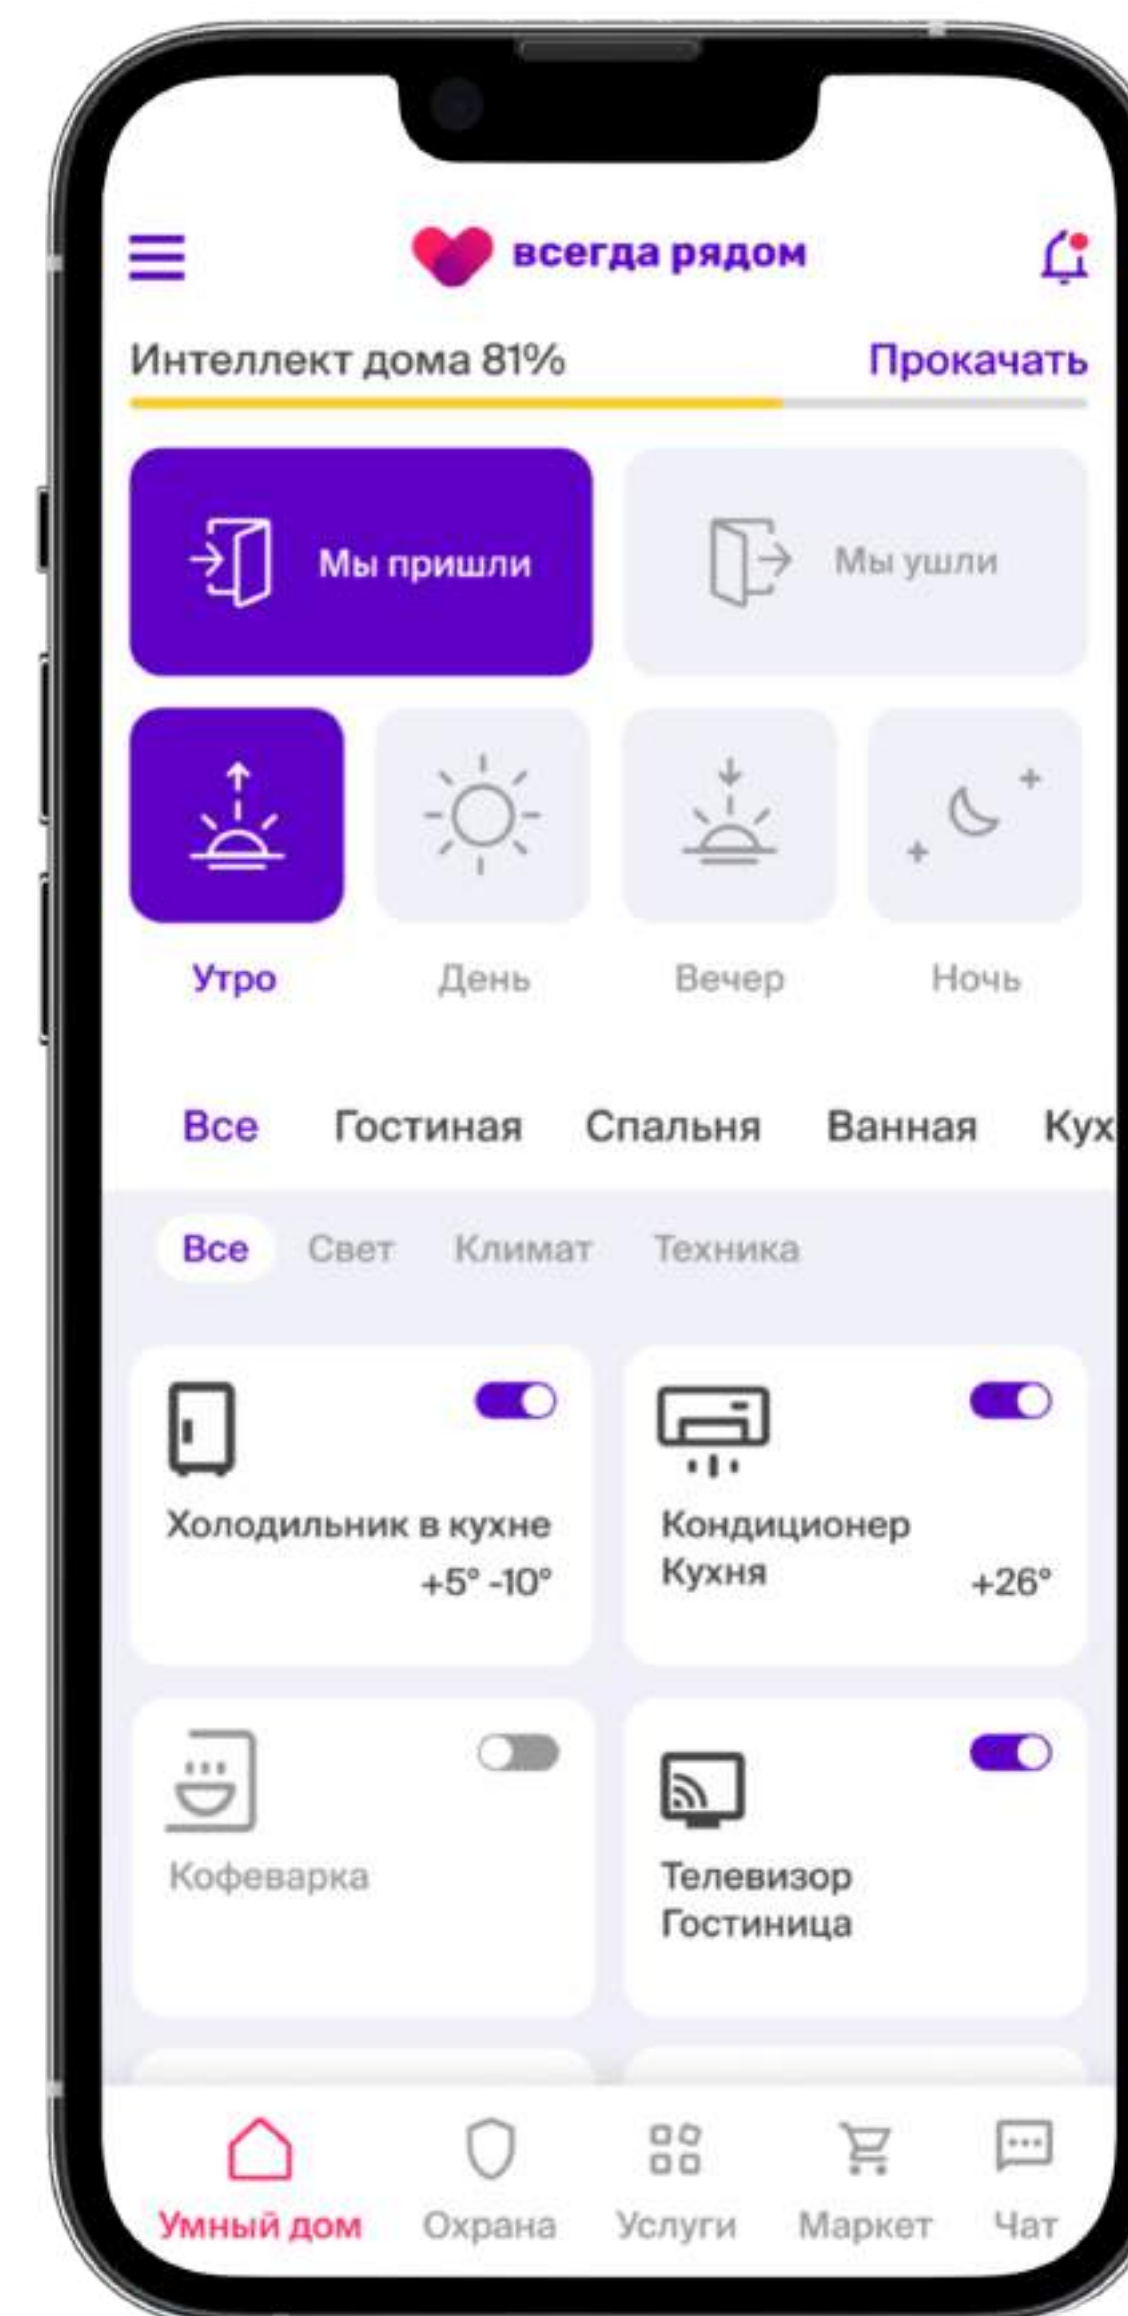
всегда рядом

Интеллект дома 81%
Прокачать

Мы пришли
Мы ушли

Утро
День
Вечер
Ночь

Все
Гостиная
Спальня
Ванная
Кух

Все
Свет
Климат
Техника

Холодильник в кухне
+5° -10°

Кондиционер Кухня
+26°

Кофеварка

Телевизор Гостиница

Умный дом
Охрана
Услуги
Маркет
Чат